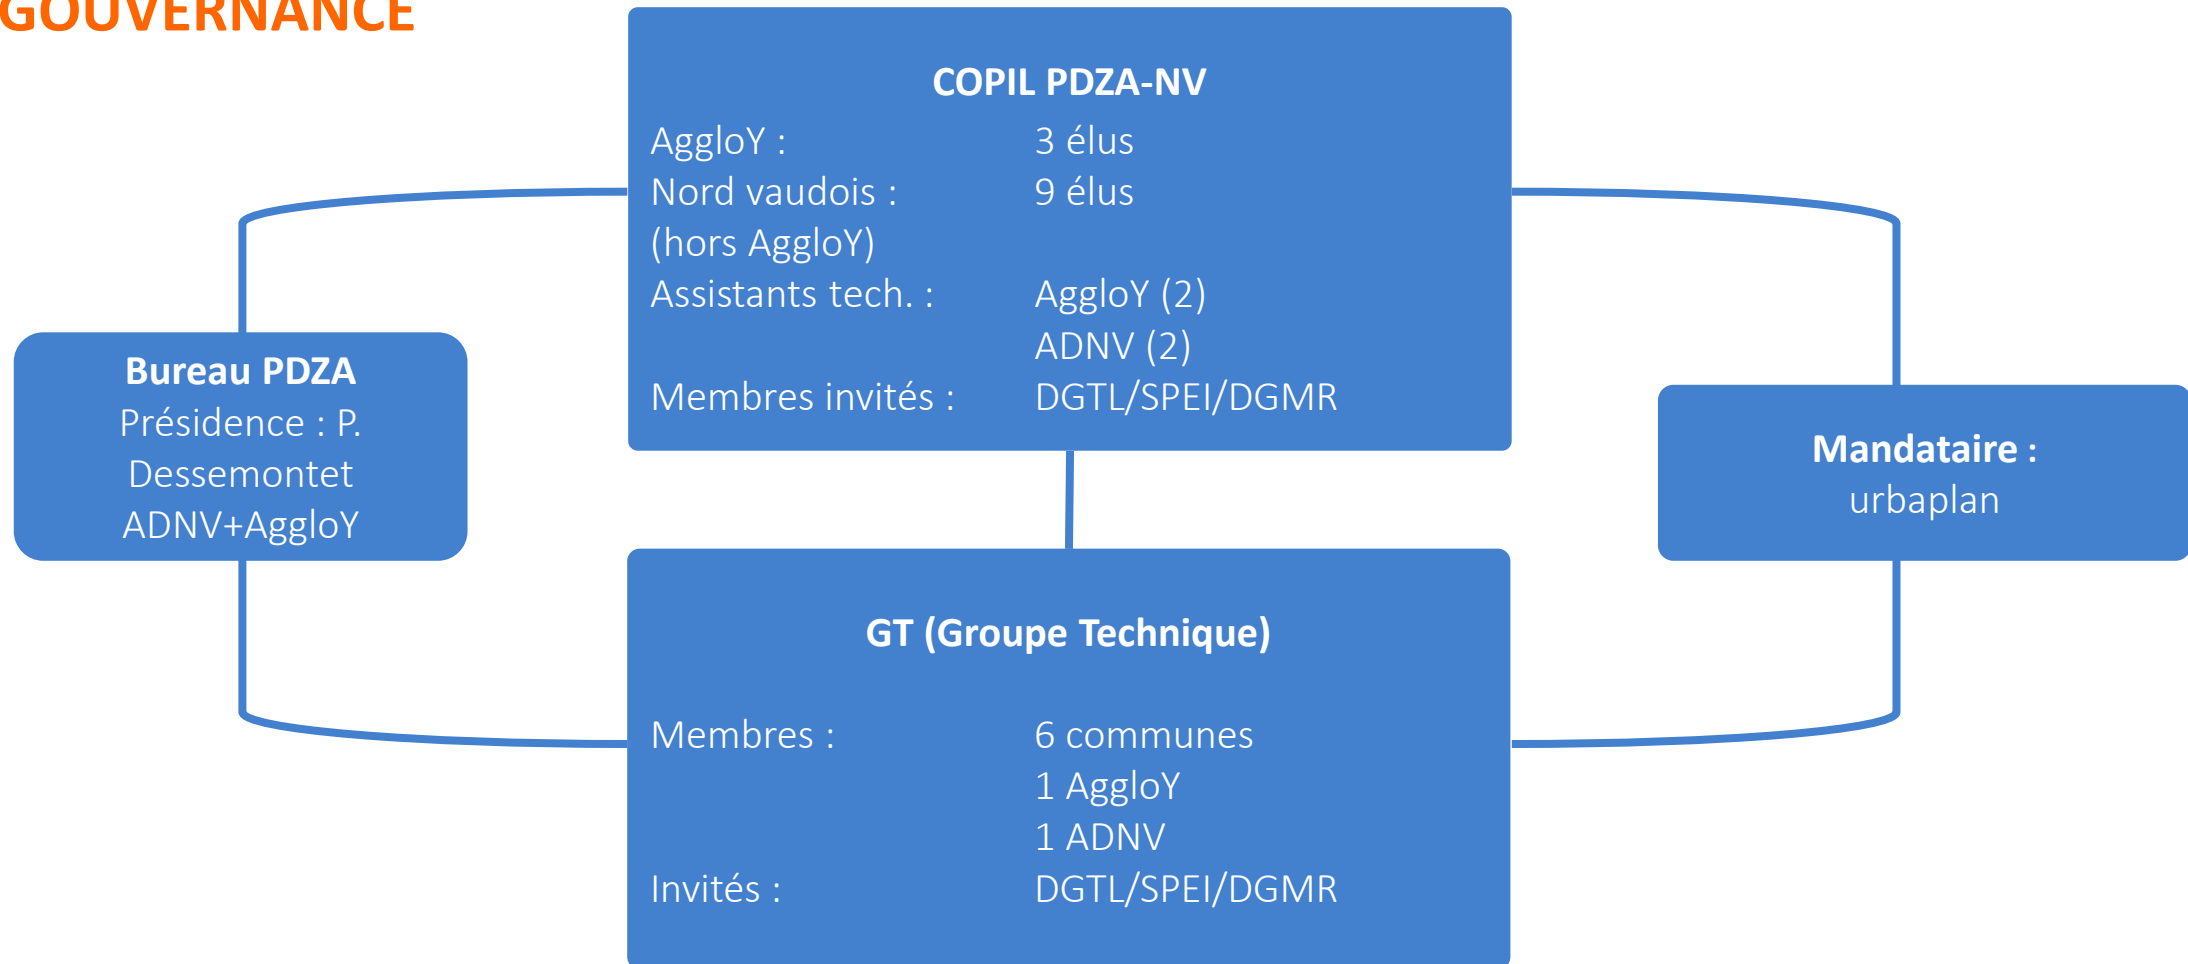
GOUVERNANCE

COPIL PDZA-NV

| | |
|---|---|
| AggloY : | 3 élus |
| Nord vaudois : (hors AggloY) | 9 élus |
| Assistants tech. : | AggloY (2) ADNV (2) |
| Membres invités : | DGTL/SPEI/DGMR |

Bureau PDZA
Présidence : P. Dessemontet
ADNV+AggloY

Mandataire :
urbaplan

GT (Groupe Technique)

| | |
|---|---|
| Membres : | 6 communes 1 AggloY 1 ADNV |
| Invités : | DGTL/SPEI/DGMR |